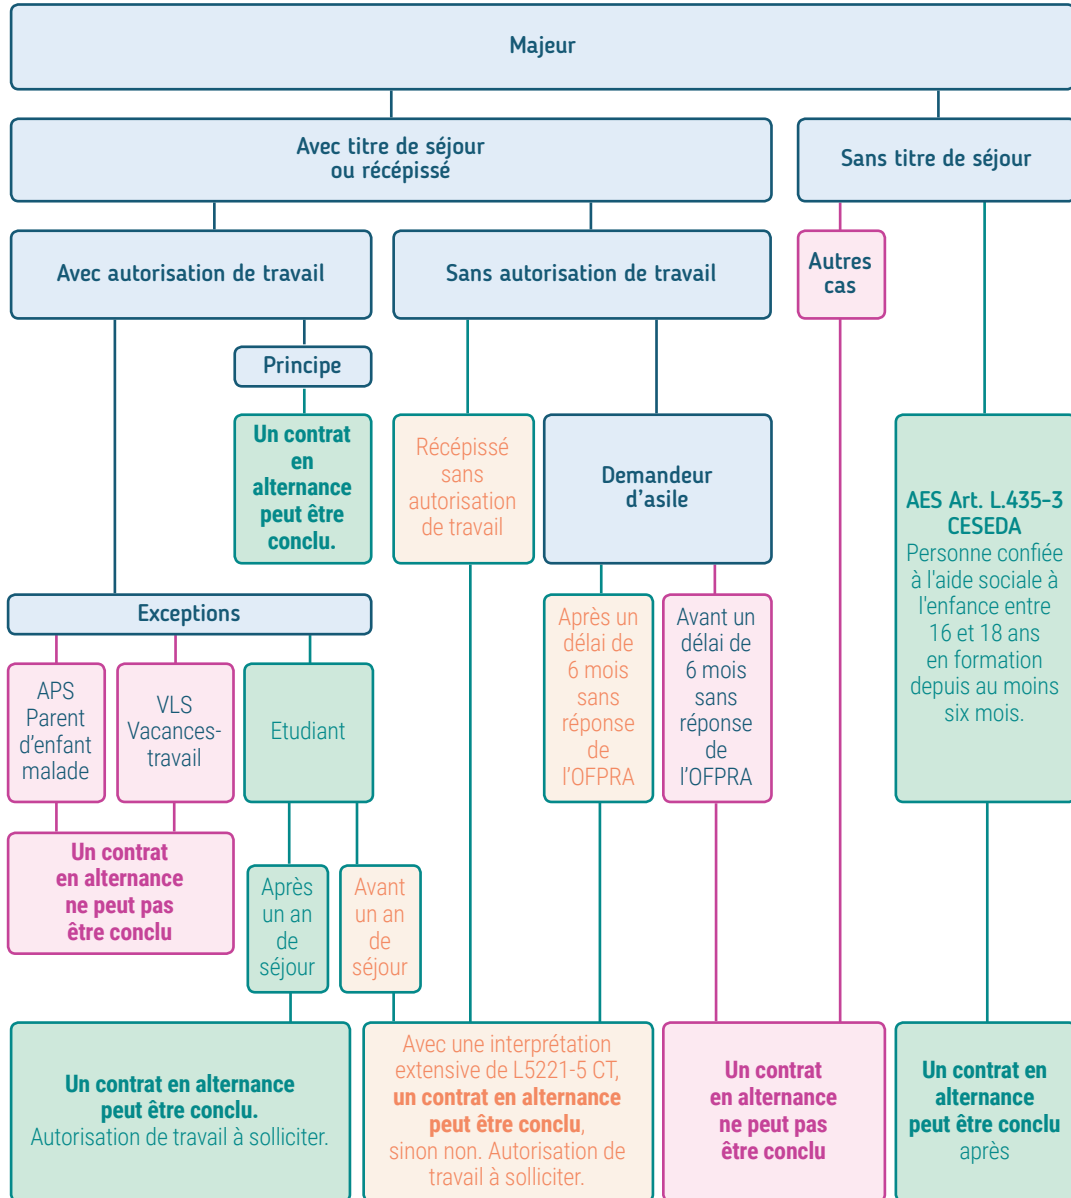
Majeur

Avec titre de séjour ou récépissé

Sans titre de séjour

Avec autorisation de travail

Sans autorisation de travail

Autres cas

Principe

Un contrat en alternance peut être conclu.

Récépissé sans autorisation de travail

Demandeur d'asile

AES Art. L.435-3 CESEDA
Personne confiée à l'aide sociale à l'enfance entre 16 et 18 ans en formation depuis au moins six mois.

Exceptions

APS Parent d'enfant malade

VLS Vacances-travail

Etudiant

Après un délai de 6 mois sans réponse de l'OFPRA

Avant un délai de 6 mois sans réponse de l'OFPRA

Un contrat en alternance ne peut pas être conclu

Après un an de séjour

Avant un an de séjour

Un contrat en alternance peut être conclu.
Autorisation de travail à solliciter.

Avec une interprétation extensive de L5221-5 CT, un contrat en alternance peut être conclu, sinon non. Autorisation de travail à solliciter.

Un contrat en alternance ne peut pas être conclu

Un contrat en alternance peut être conclu après